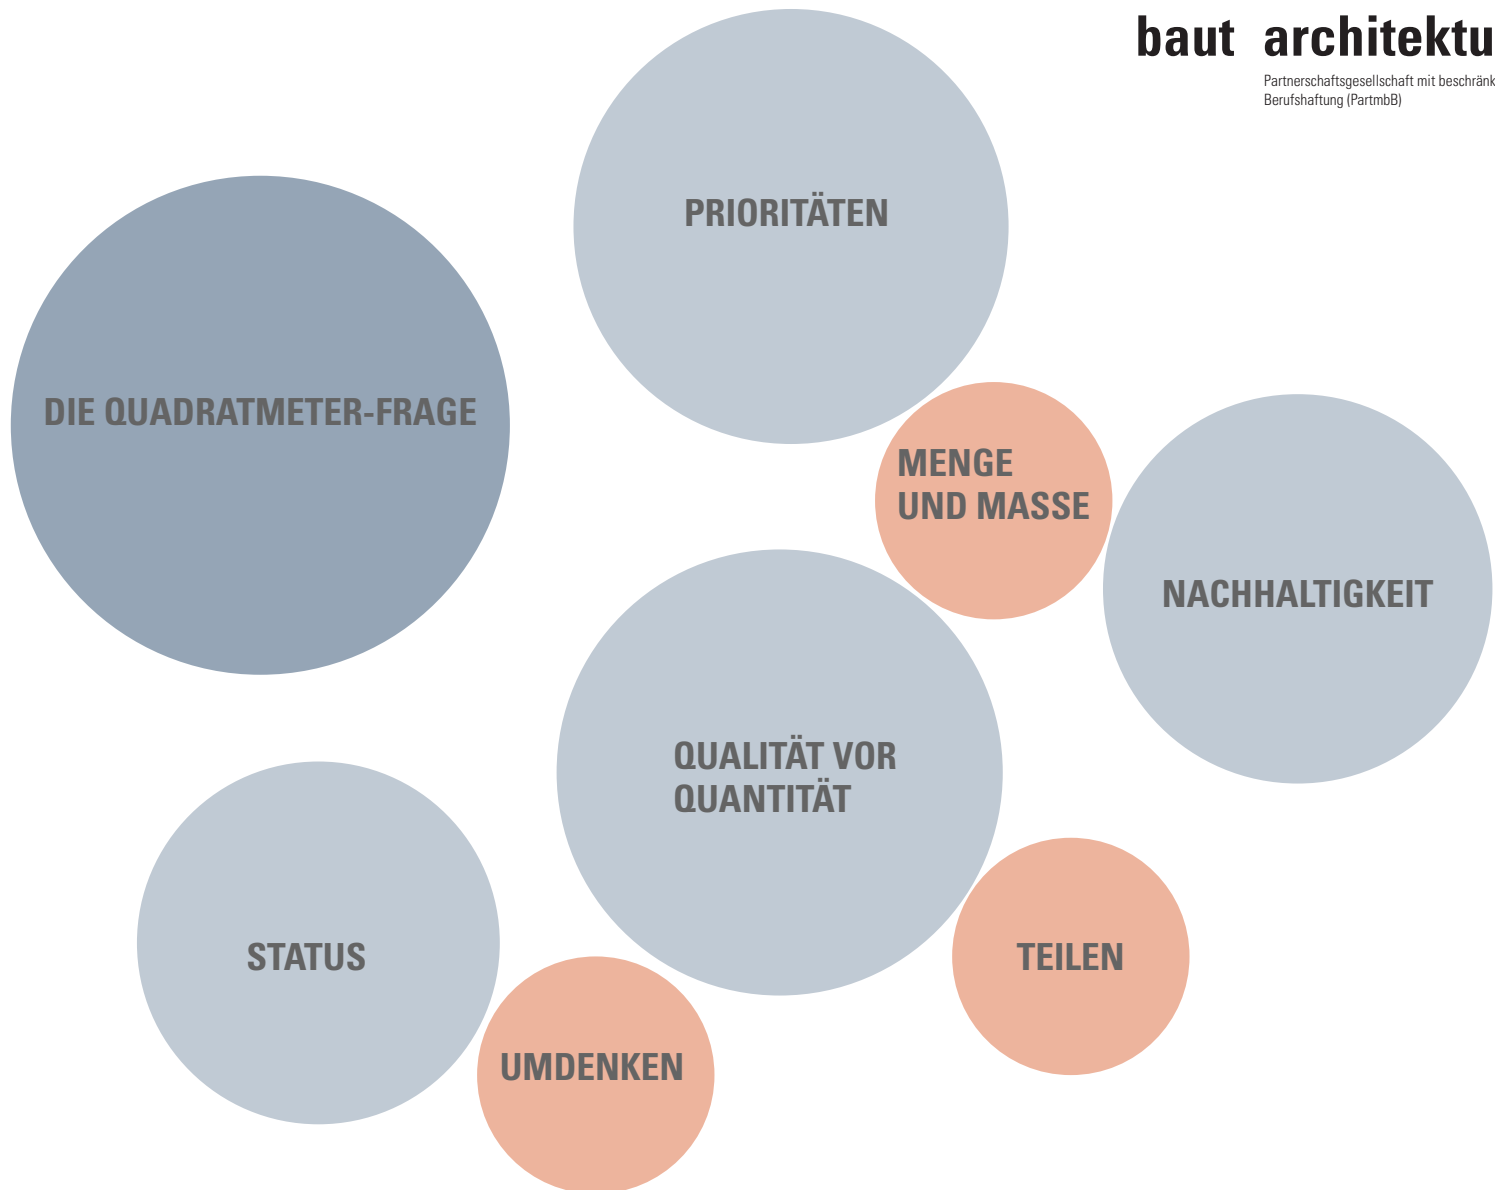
baut architektu
Partnerschaftsgesellschaft mit beschränk
Berufshaftung (PartmbB)

PRIORITÄTEN

DIE QUADRATMETER-FRAGE

MENGE
UND MASSE

NACHHALTIGKEIT

QUALITÄT VOR
QUANTITÄT

STATUS

TEILEN

UMDENKEN